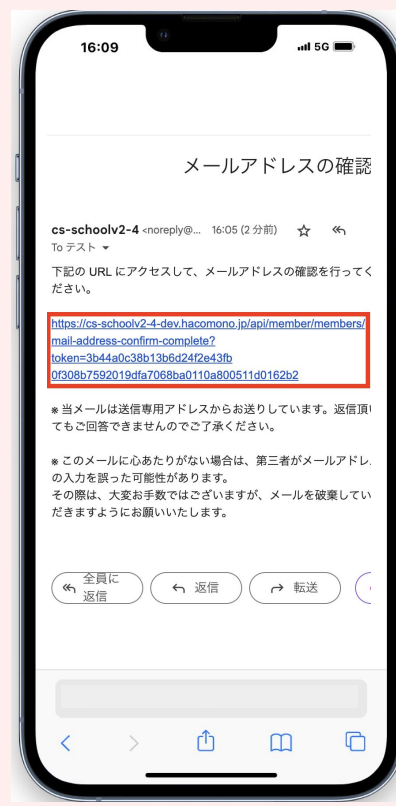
16:09 5G

メールアドレスの確認

cs-schoolv2-4 <noreply@... 16:05 (2 分前)
To テスト

下記の URL にアクセスして、メールアドレスの確認を行ってください。

https://cs-schoolv2-4-dev.hacomono.jp/api/member/members/mail-address-confirm-complete?token=3b44a0c38b13b6d24f2e43fb0f308b7592019dfa7068ba0110a800511d0162b2

※当メールは送信専用アドレスからお送りしています。返信頂いてもご回答できませんのでご了承ください。

※このメールに心あたりがない場合は、第三者がメールアドレスの入力を誤った可能性があります。
その際は、大変お手数ではございますが、メールを破棄していただきますようにお願いいたします。

全員に返信 返信 転送